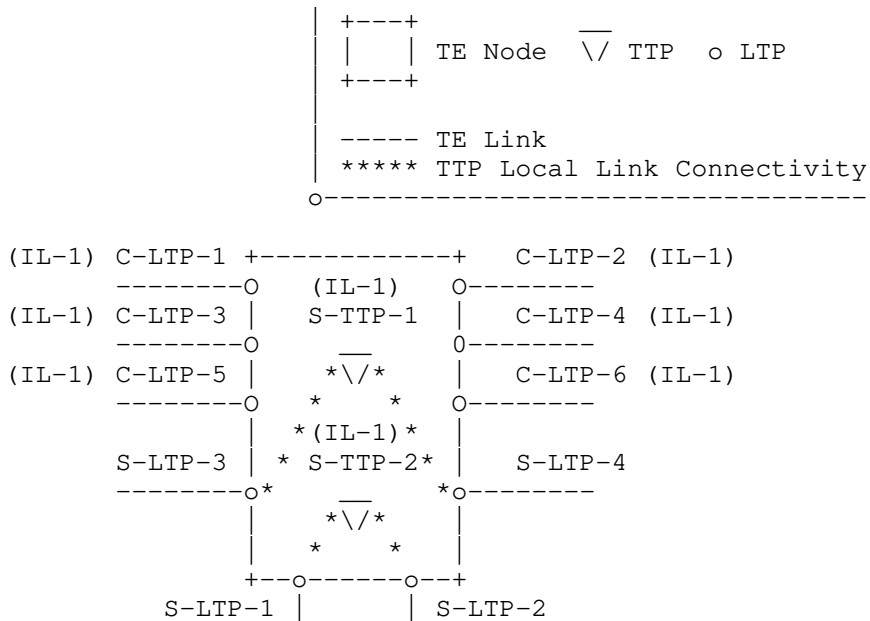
| +---+
| |   | TE Node  \/ TTP   o LTP
| +---+
|
| ----- TE Link
| ***** TTP Local Link Connectivity
o--------------------------------

(IL-1) C-LTP-1 +------------+   C-LTP-2 (IL-1)
       --------O   (IL-1)   O--------
(IL-1) C-LTP-3 |   S-TTP-1  |   C-LTP-4 (IL-1)
       --------O            0--------
(IL-1) C-LTP-5 |    *\/*    |   C-LTP-6 (IL-1)
       --------O   *    *   O--------
               |  *(IL-1)*  |
       S-LTP-3 | * S-TTP-2* |   S-LTP-4
       --------o*          *o--------
               |    *\/*    |
               |   *    *   |
               +--o------o--+
        S-LTP-1 |        | S-LTP-2